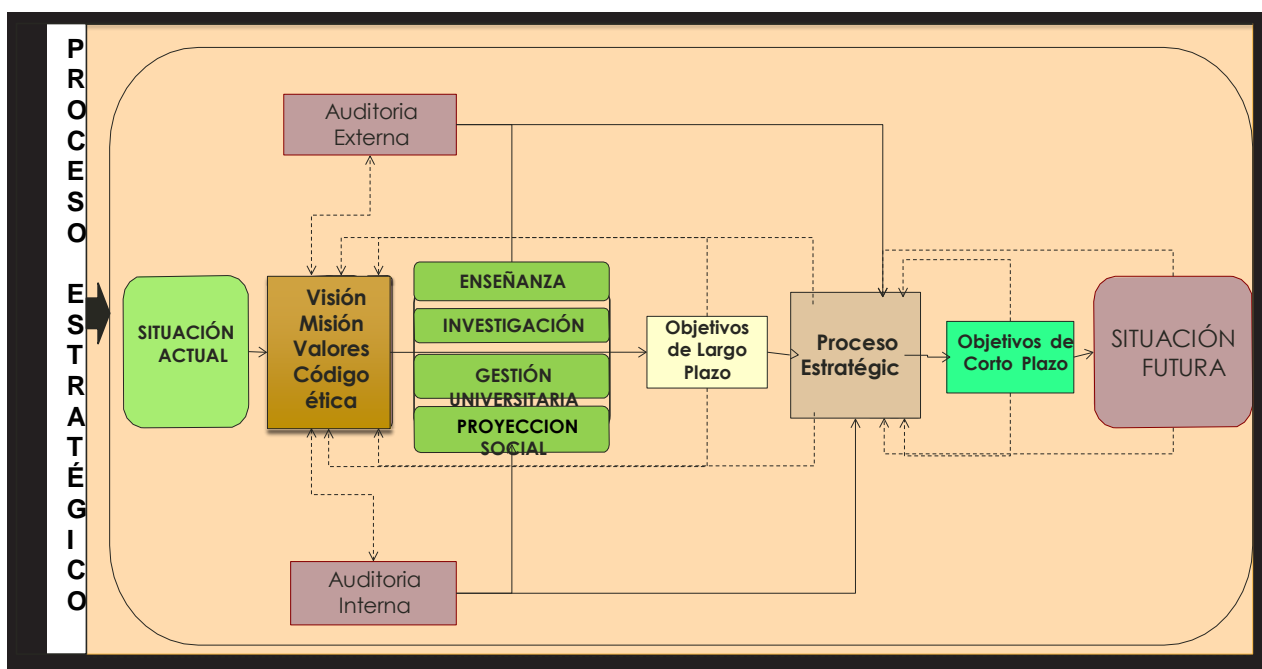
P R O C E S O

E S T R A T É G I C O

Auditoria Externa

SITUACIÓN ACTUAL

Visión Misión Valores Código ética

ENSEÑANZA

INVESTIGACIÓN

GESTIÓN UNIVERSITARIA

PROYECCION SOCIAL

Objetivos de Largo Plazo

Proceso Estratégic

Objetivos de Corto Plazo

SITUACIÓN FUTURA

Auditoria Interna